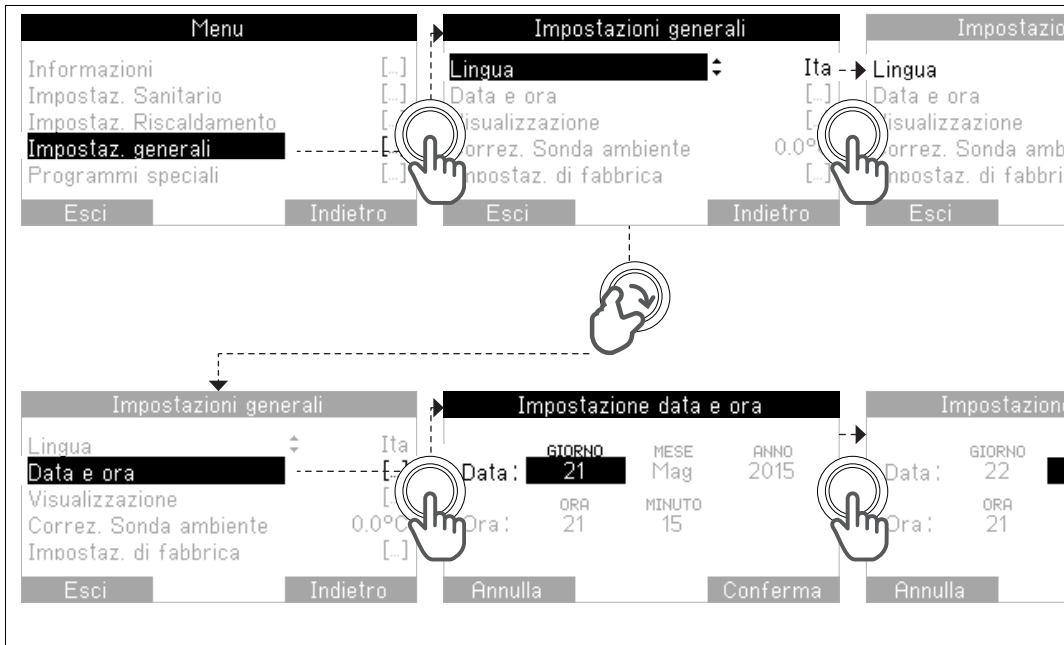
Menu
Informazioni [...]
Impostaz. Sanitario [...]
Impostaz. Riscaldamento [...]
Impostaz. generali [...]
Programmi speciali [...]
Esci Indietro

Impostazioni generali
Lingua Ita
Data e ora [...]
Visualizzazione [...]
Correz. Sonda ambiente 0.0°C
Impostaz. di fabbrica [...]
Esci Indietro

Impostazio
Lingua
Data e ora
Visualizzazione
Correz. Sonda amb
Impostaz. di fabbri
Esci

Impostazioni generali
Lingua Ita
Data e ora [...]
Visualizzazione [...]
Correz. Sonda ambiente 0.0°C
Impostaz. di fabbrica [...]
Esci Indietro

Impostazione data e ora
GIORNO MESE ANNO
Data: 21 Mag 2015
ORA MINUTO
Ora: 21 15
Annulla Conferma

Impostazione
GIORNO
Data: 22
ORA
Ora: 21
Annulla